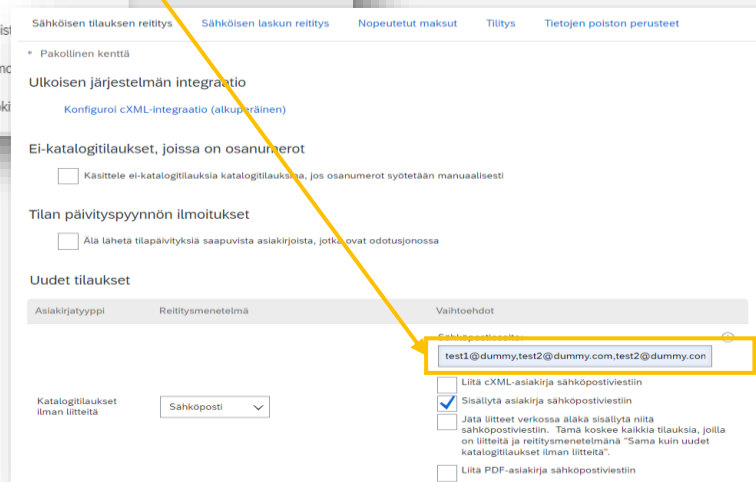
Sähköisen tilauksen reititys | Sähköisen laskun reititys | Nopeutetut maksut | Tilitys | Tietojen poiston perusteet

* Pakollinen kenttä

Ulkoisen järjestelmän integraatio

Konfiguroi cXML-integraatio (alkuperäinen)

Ei-katalogitilaukset, joissa on osanumerot

Käsittele ei-katalogitilauksia katalogitilauksina, jos osanumerot syötetään manuaalisesti

Tilan päivityspyynnön ilmoitukset

Älä lähetä tilapäivityksiä saapuvista asiakirjoista, jotka ovat odotusjonossa

Uudet tilaukset

| Asiakirjatyyppi | Reititysmenetelmä | Vaihtoehdot |
|---|---|---|
| Katalogitilaukset ilman liitteitä | Sähköposti | Sähköpostiosoite: test1@dummy,test2@dummy.com,test2@dummy.com<br>Liitä cXML-asiakirja sähköpostiviestiin<br>Sisällytä asiakirja sähköpostiviestiin<br>Jätä liitteet verkossa äläkä sisällytä niitä sähköpostiviestiin. Tämä koskee kaikkia tilauksia, joilla on liitteitä ja reititysmenetelmänä "Sama kuin uudet katalogitilaukset ilman liitteitä".<br>Liitä PDF-asiakirja sähköpostiviestiin |